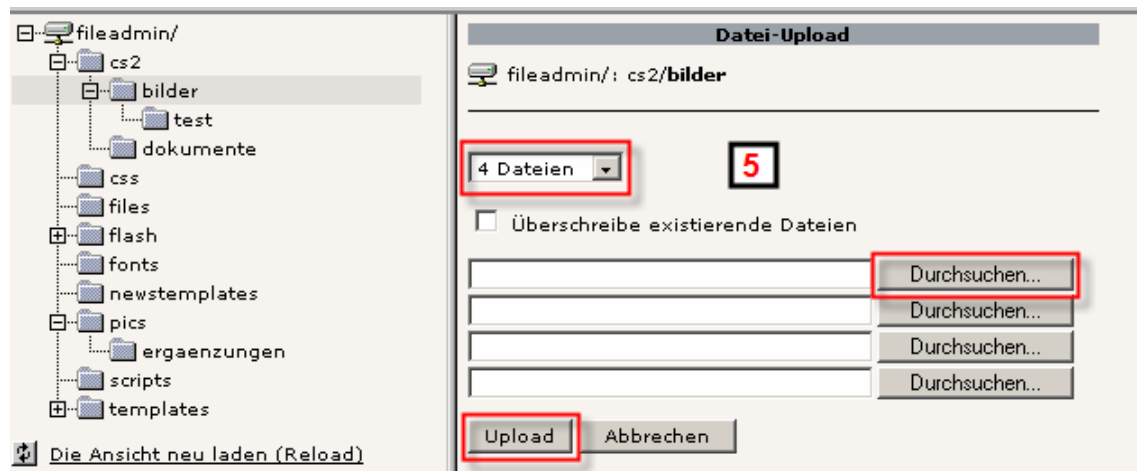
fileadmin/
cs2
bilder
test
dokumente
css
files
flash
fonts
newstemplates
pics
ergaenzungen
scripts
templates
Die Ansicht neu laden (Reload)

Datei-Upload
fileadmin/: cs2/**bilder**

4 Dateien

5

Überschreibe existierende Dateien

Durchsuchen...
Durchsuchen...
Durchsuchen...
Durchsuchen...

Upload
Abbrechen